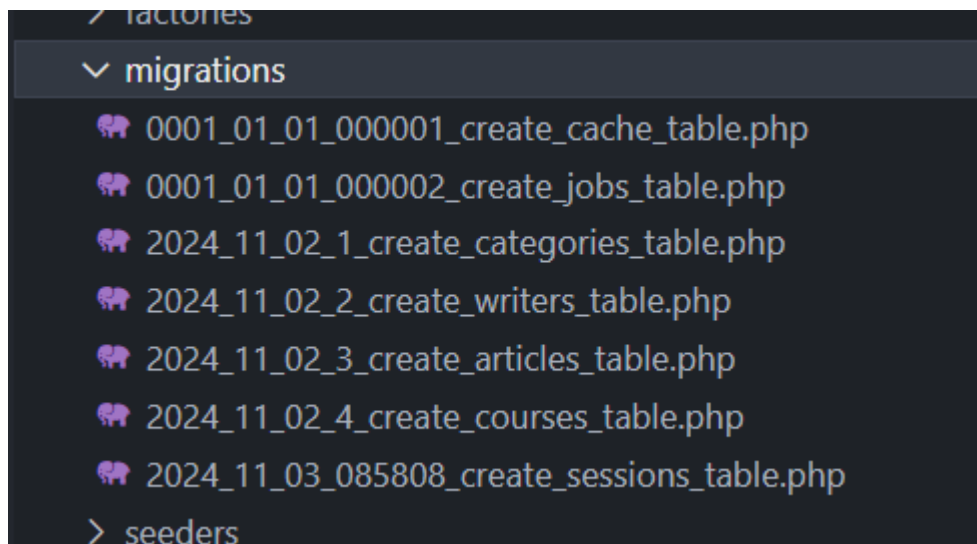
> factories
∨ migrations
0001_01_01_000001_create_cache_table.php
0001_01_01_000002_create_jobs_table.php
2024_11_02_1_create_categories_table.php
2024_11_02_2_create_writers_table.php
2024_11_02_3_create_articles_table.php
2024_11_02_4_create_courses_table.php
2024_11_03_085808_create_sessions_table.php
> seeders